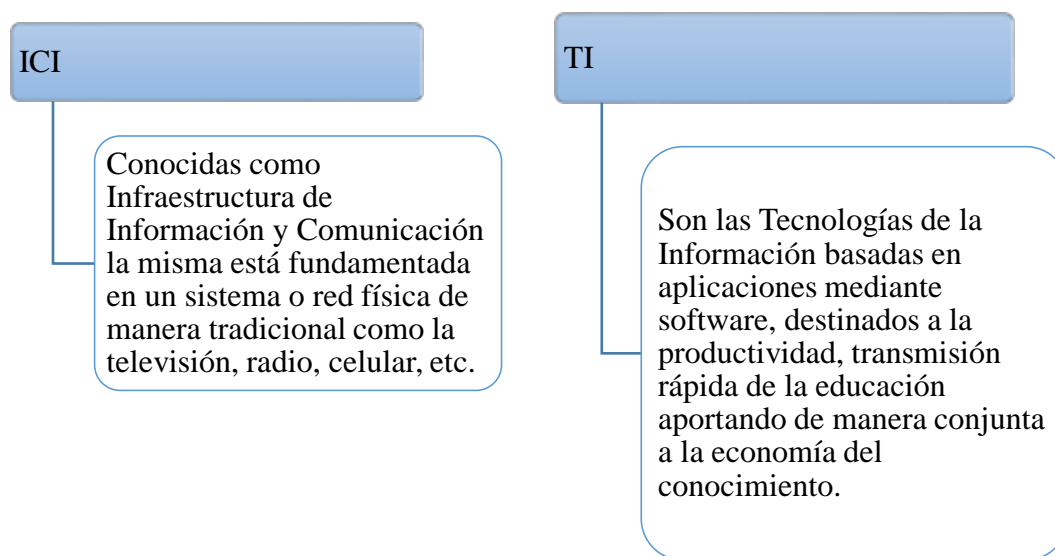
ICI

Conocidas como Infraestructura de Información y Comunicación la misma está fundamentada en un sistema o red física de manera tradicional como la televisión, radio, celular, etc.

TI

Son las Tecnologías de la Información basadas en aplicaciones mediante software, destinados a la productividad, transmisión rápida de la educación aportando de manera conjunta a la economía del conocimiento.